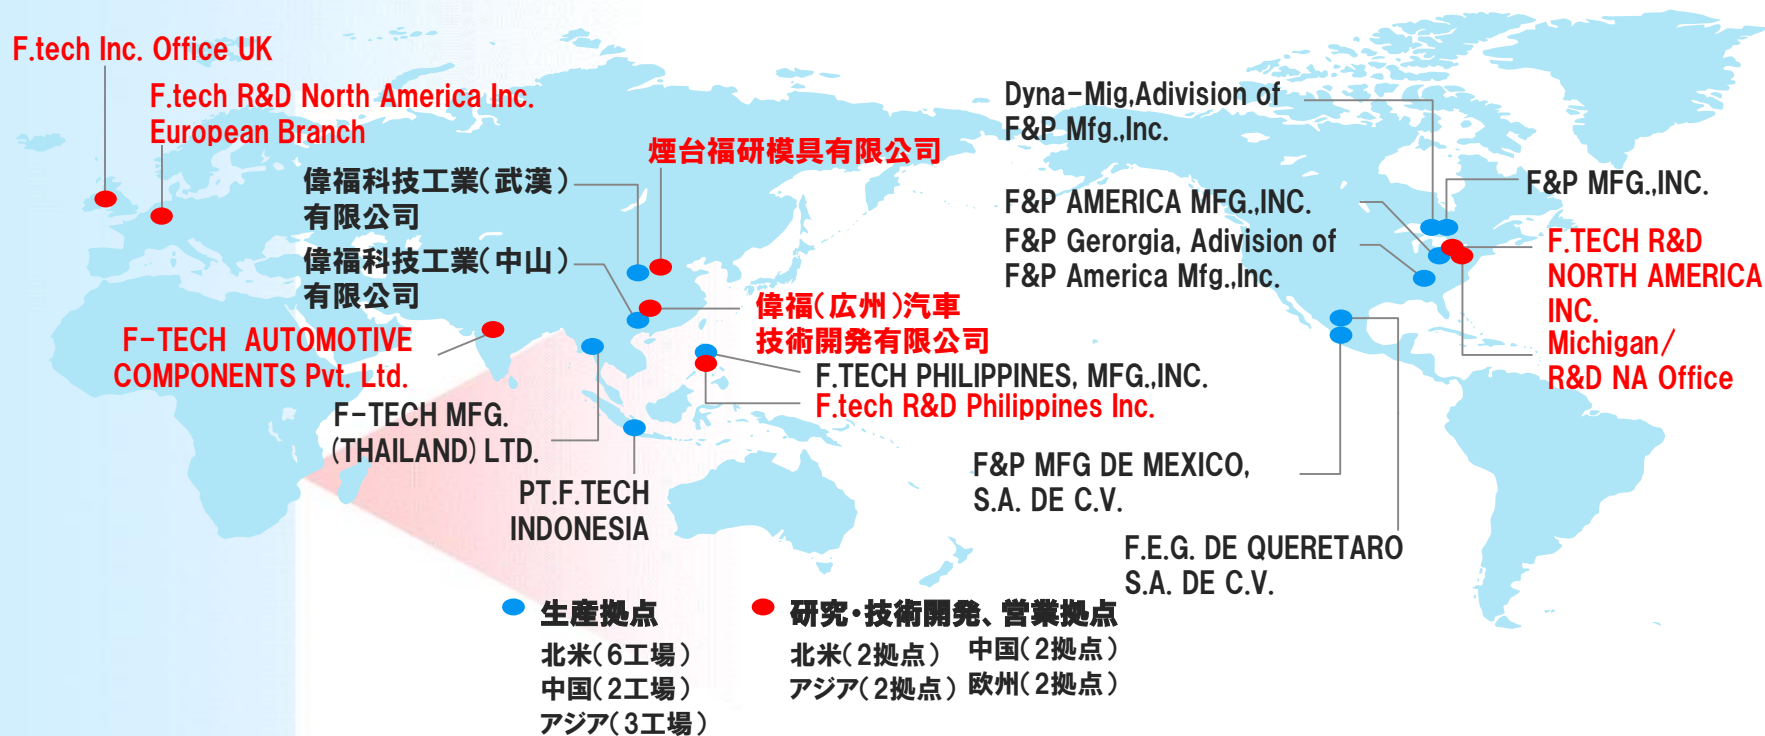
F.tech Inc. Office UK

F.tech R&D North America Inc. European Branch

煙台福研模具有限公司

偉福科技工業(武漢)有限公司

偉福科技工業(中山)有限公司

F-TECH AUTOMOTIVE COMPONENTS Pvt. Ltd.

F-TECH MFG. (THAILAND) LTD.

PT.F.TECH INDONESIA

偉福(広州)汽車技術開発有限公司

F.TECH PHILIPPINES, MFG.,INC.

F.tech R&D Philippines Inc.

Dyna-Mig,Adivision of F&P Mfg.,Inc.

F&P AMERICA MFG.,INC.

F&P Gerorgia, Adivision of F&P America Mfg.,Inc.

F&P MFG.,INC.

F.TECH R&D NORTH AMERICA INC. Michigan/ R&D NA Office

F&P MFG DE MEXICO, S.A. DE C.V.

F.E.G. DE QUERETARO S.A. DE C.V.

生産拠点
北米(6工場)
中国(2工場)
アジア(3工場)

研究・技術開発、営業拠点
北米(2拠点)
アジア(2拠点)
中国(2拠点)
欧州(2拠点)